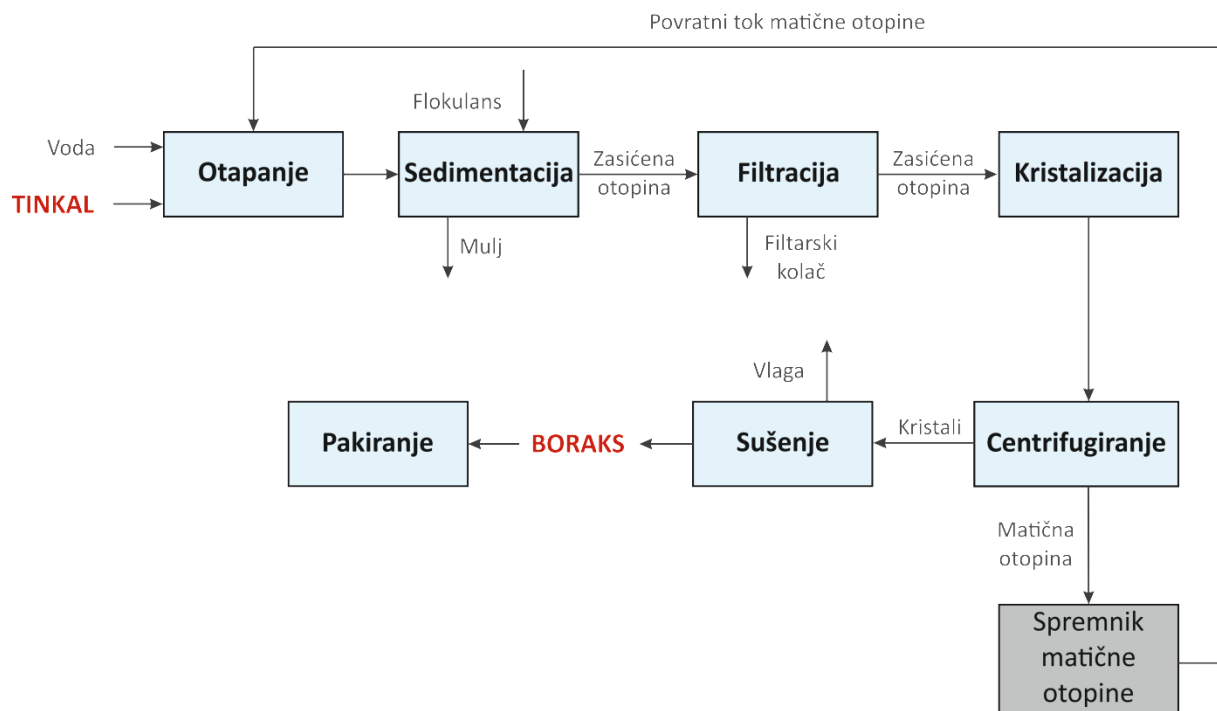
Povratni tok matične otopine

Voda

TINKAL

Otapanje

Flokulans

Sedimentacija

Mulj

Zasićena otopina

Filtracija

Filtarski kolač

Zasićena otopina

Kristalizacija

Centrifugiranje

Kristali

Sušenje

Vlaga

BORAKS

Pakiranje

Matična otopina

Spremnik matične otopine